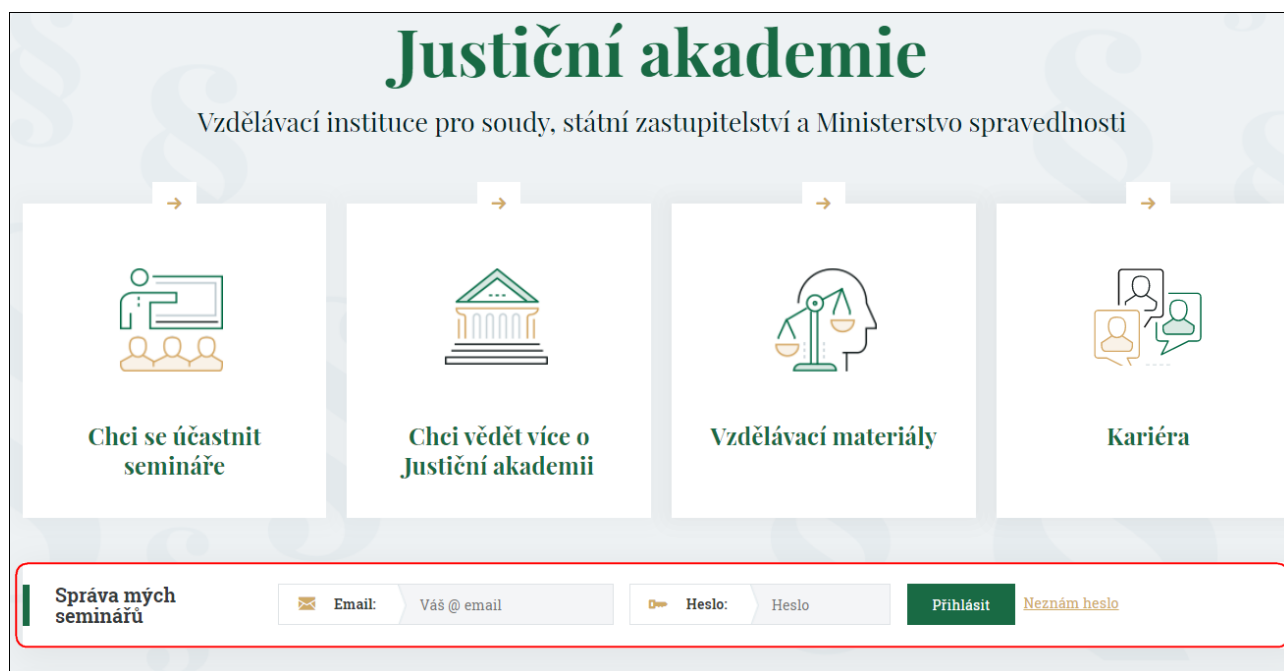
Justiční akademie

Vzdělávací instituce pro soudy, státní zastupitelství a Ministerstvo spravedlnosti

Chci se účastnit semináře

Chci vědět více o Justiční akademii

Vzdělávací materiály

Kariéra

Správa mých seminářů

Email: Váš @ email

Heslo: Heslo

Přihlásit

Neznám heslo